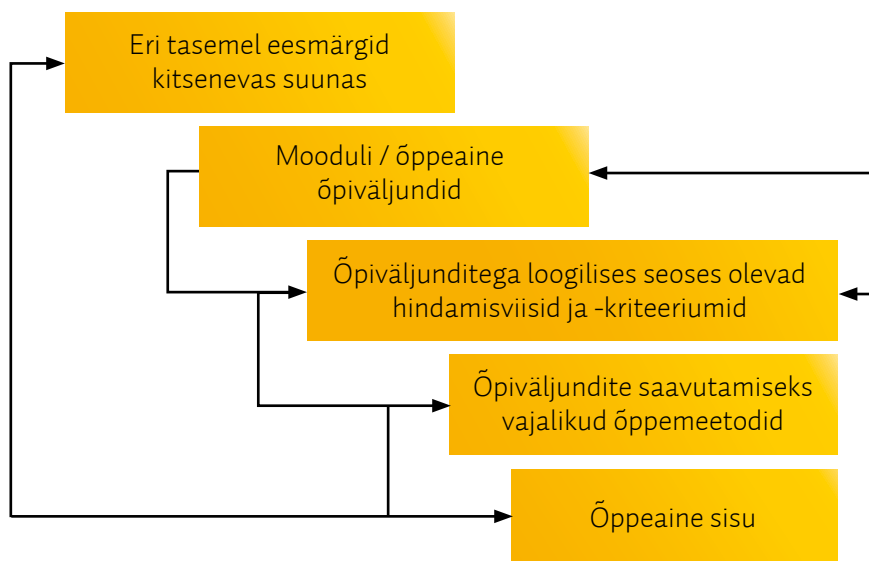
Eri tasemel eesmärgid kitsenevas suunas

Mooduli / õppeaine õpiväljundid

Õpiväljunditega loogilises seoses olevad hindamisviisid ja -kriteeriumid

Õpiväljundite saavutamiseks vajalikud õppemeetodid

Õppeaine sisu